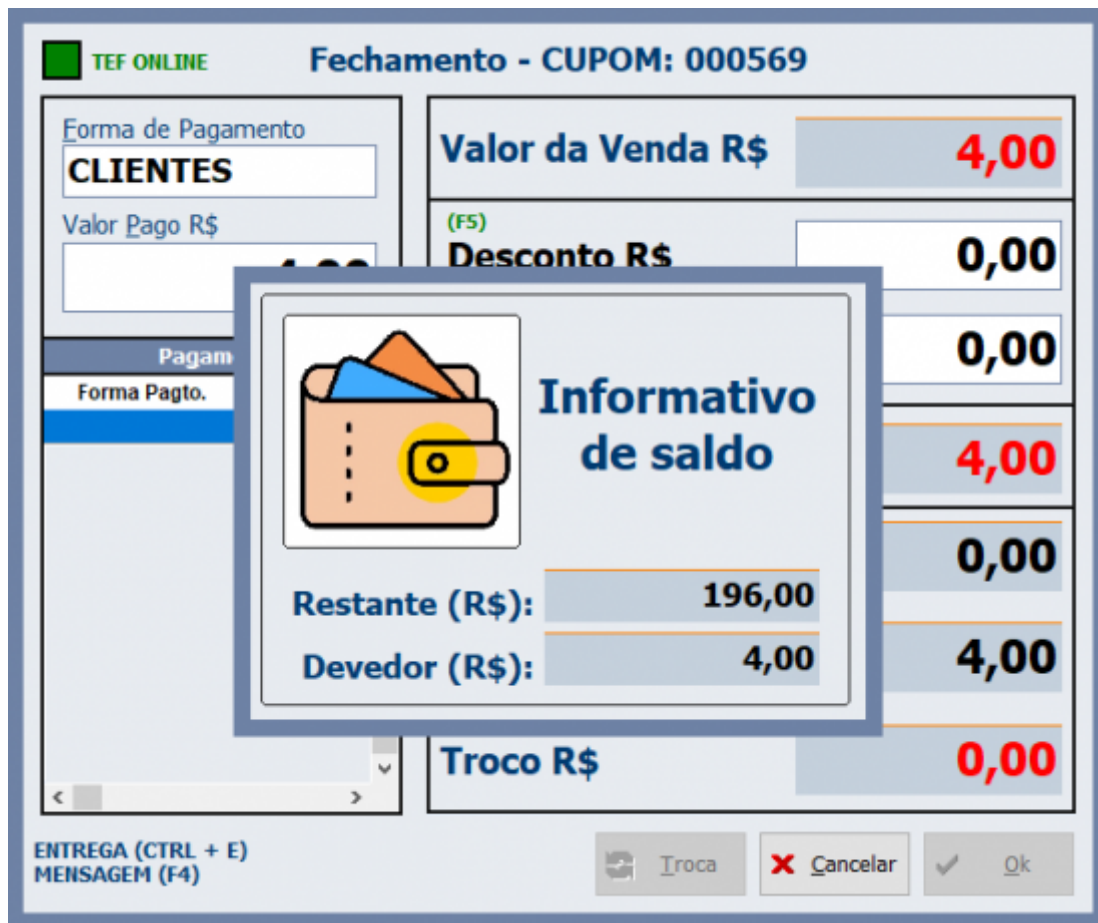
TEF ONLINE

Fechamento - CUPOM: 000569

Forma de Pagamento
CLIENTES
Valor Pago R$
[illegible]

Pagam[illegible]
Forma Pagto.

Valor da Venda R$ 4,00
(F5)
Desconto R$ 0,00
0,00
4,00
0,00
4,00
Troco R$ 0,00

Informativo de saldo
Restante (R$): 196,00
Devedor (R$): 4,00

ENTREGA (CTRL + E)
MENSAGEM (F4)

Troca
Cancelar
Ok